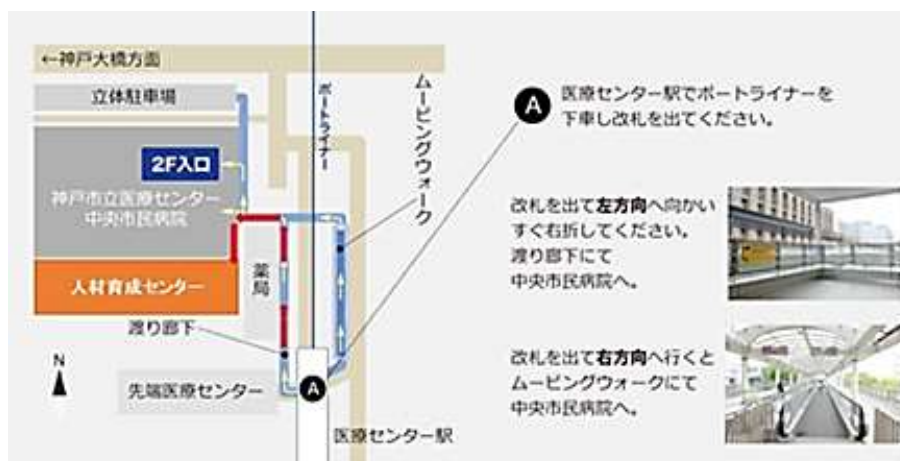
←神戸大橋方面

立体駐車場

2F入口

神戸市立医療センター
中央市民病院

人材育成センター

薬局

ポートライナー

ムービングウォーク

渡り廊下

N

先端医療センター

A

医療センター駅

A 医療センター駅でポートライナーを下車し改札を出てください。

改札を出て左方向へ向かいすぐ右折してください。
渡り廊下にて
中央市民病院へ。

改札を出て右方向へ行くと
ムービングウォークにて
中央市民病院へ。